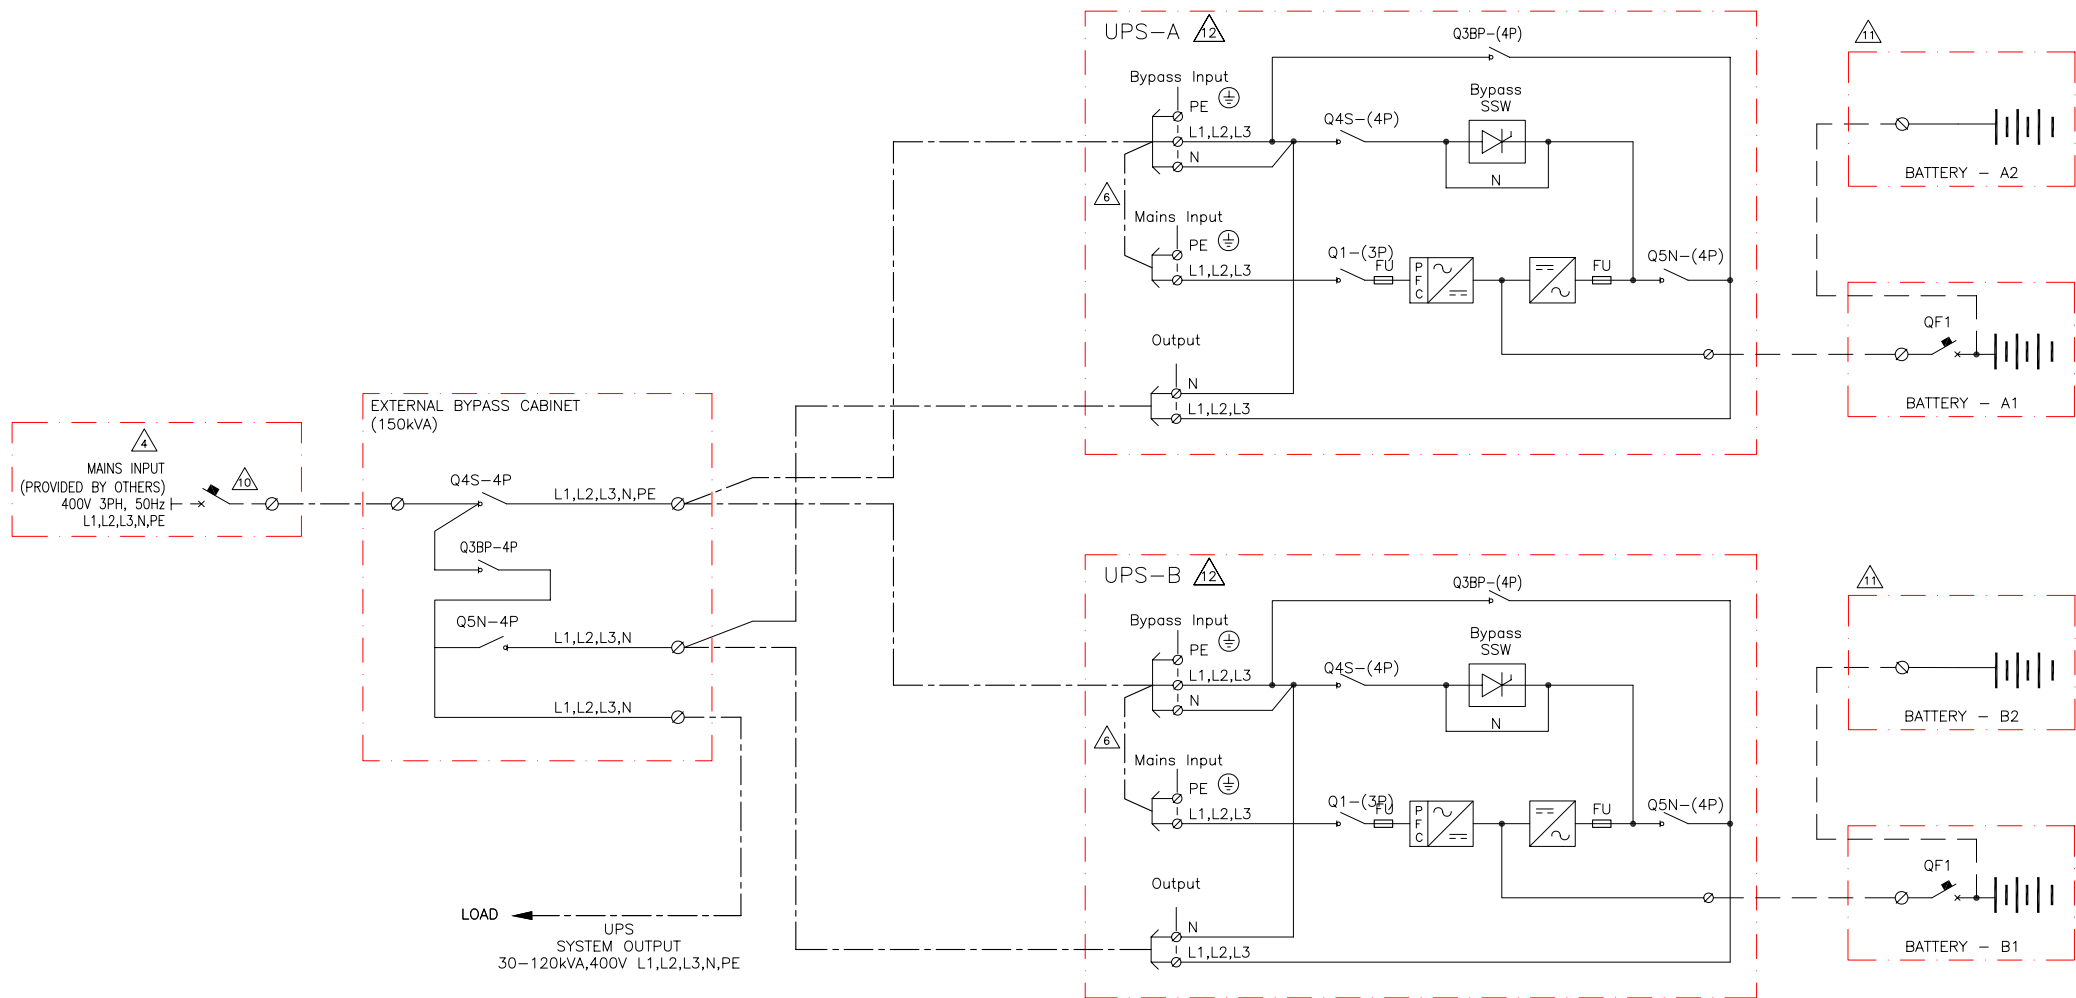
UPS–A 12

Q3BP–(4P)

11

Bypass Input
PE
L1,L2,L3
N

Q4S–(4P)

Bypass SSW

N

BATTERY – A2

6

Mains Input
PE
L1,L2,L3

Q1–(3P)
FU

P F C

FU

Q5N–(4P)

QF1

Output

BATTERY – A1

N
L1,L2,L3

EXTERNAL BYPASS CABINET (150kVA)

4

MAINS INPUT (PROVIDED BY OTHERS) 400V 3PH, 50Hz L1,L2,L3,N,PE

10

Q4S–4P
L1,L2,L3,N,PE

Q3BP–4P

UPS–B 12

Q3BP–(4P)

11

Q5N–4P
L1,L2,L3,N

Bypass Input
PE
L1,L2,L3
N

Q4S–(4P)

Bypass SSW

N

BATTERY – B2

L1,L2,L3,N

6

Mains Input
PE
L1,L2,L3

Q1–(3P)
FU

P F C

FU

Q5N–(4P)

QF1

Output

LOAD

UPS SYSTEM OUTPUT 30–120kVA,400V L1,L2,L3,N,PE

N
L1,L2,L3

BATTERY – B1